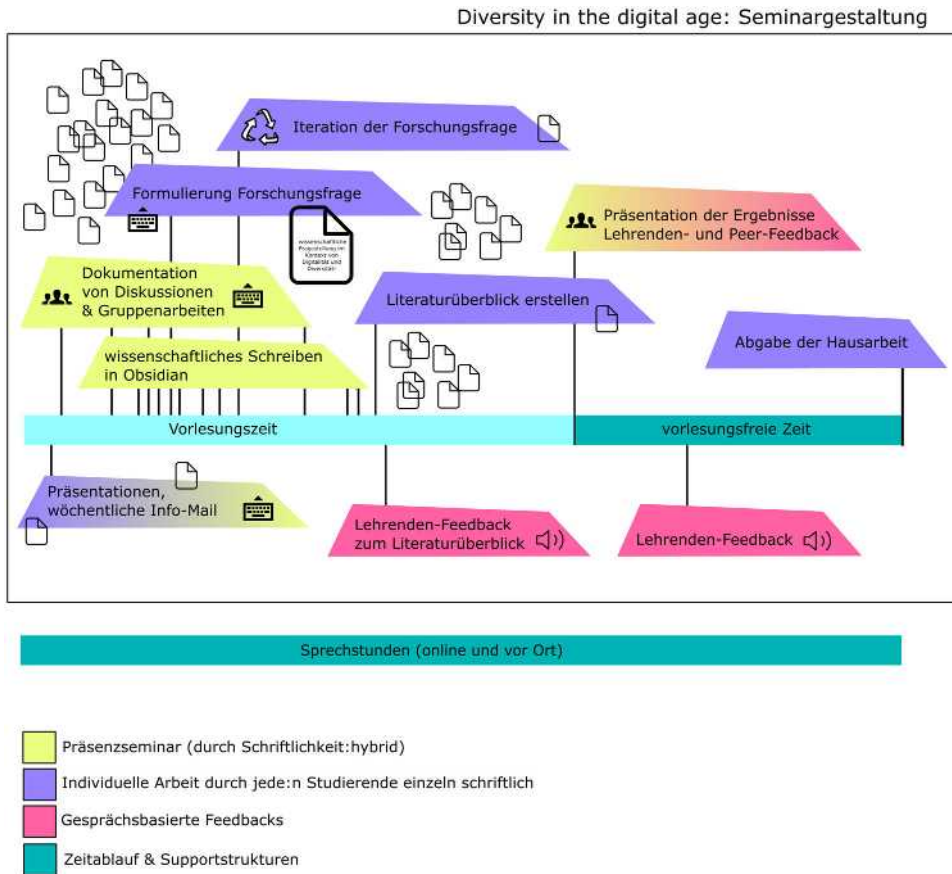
Diversity in the digital age: Seminargestaltung

Iteration der Forschungsfrage

Formulierung Forschungsfrage

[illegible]

Präsentation der Ergebnisse Lehrenden- und Peer-Feedback

Dokumentation von Diskussionen & Gruppenarbeiten

Literaturüberblick erstellen

Abgabe der Hausarbeit

wissenschaftliches Schreiben in Obsidian

Vorlesungszeit

vorlesungsfreie Zeit

Präsentationen, wöchentliche Info-Mail

Lehrenden-Feedback zum Literaturüberblick

Lehrenden-Feedback

Sprechstunden (online und vor Ort)

Präsenzseminar (durch Schriftlichkeit:hybrid)

Individuelle Arbeit durch jede:n Studierende einzeln schriftlich

Gesprächsbasierte Feedbacks

Zeitablauf & Supportstrukturen